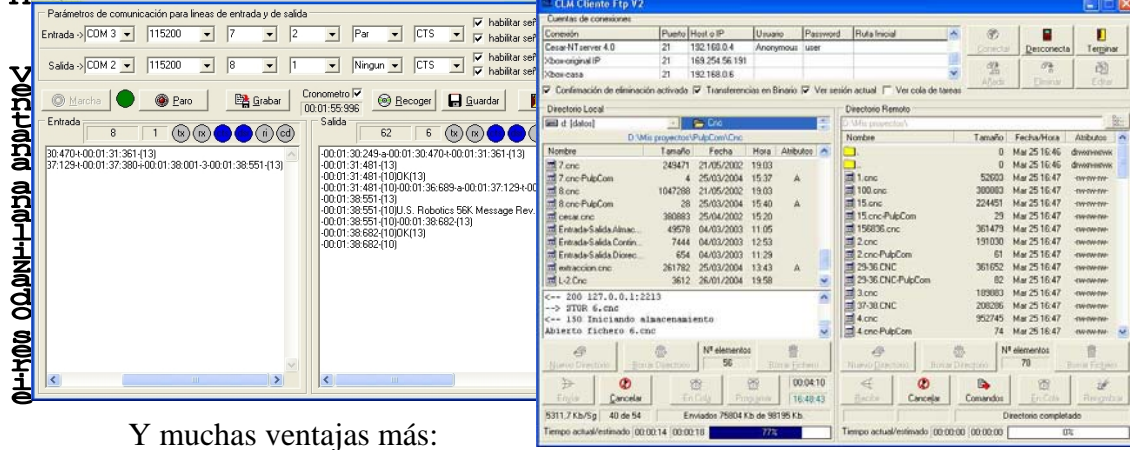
Ventana analizador serie

Parámetros de comunicación para lineas de entrada y de salida

Entrada -> COM 3 | 115200 | 7 | 2 | Par | CTS | habilitar señ

Salida -> COM 2 | 115200 | 8 | 1 | Ningun | CTS | habilitar señ

Marcha | Paro | Grabar | Cronometro 00:01:55:996 | Recoger | Guardar

Entrada
8 | 1 | tx | rx | ri | cd

30:470-t-00:01:31:361-(13)
37:129-t-00:01:37:380-i-00:01:38:001-3-00:01:38:551-(13)

Salida
62 | 6 | tx | rx

-00:01:30:249-a-00:01:30:470-t-00:01:31:361-(13)
-00:01:31:481-(13)
-00:01:31:481-(10)OK(13)
-00:01:31:481-(10)-00:01:36:689-a-00:01:37:129-t-00
-00:01:38:551-(13)
-00:01:38:551-(10)U.S. Robotics 56K Message Rev.
-00:01:38:551-(10)-00:01:38:682-(13)
-00:01:38:682-(10)OK(13)
-00:01:38:682-(10)

CLM Cliente Ftp V2

Cuentas de conexiones

| Conexión | Puerto | Host o IP | Usuario | Password | Ruta Inicial |
|---|---|---|---|---|---|
| Cesar-NTserver 4.0 | 21 | 192.168.0.4 | Anonymous | user | |
| Xbox-original IP | 21 | 169.254.56.191 | | | |
| Xbox-casa | 21 | 192.168.0.6 | | | |

Conectar | Desconecta | Terminar | Añadir | Eliminar | Editar

Confirmación de eliminación activada | Transferencias en Binario | Ver sesión actual | Ver cola de tareas

Directorio Local
d: [datos] | Cnc
D:\Mis proyectos\PulpCom\Cnc

| Nombre | Tamaño | Fecha | Hora | Atributos |
|---|---|---|---|---|
| 7.cnc | 249471 | 21/05/2002 | 19:03 | |
| 7.cnc-PulpCom | 4 | 25/03/2004 | 15:37 | A |
| 8.cnc | 1047288 | 21/05/2002 | 19:03 | |
| 8.cnc-PulpCom | 28 | 25/03/2004 | 15:40 | A |
| cesar.cnc | 380883 | 25/04/2002 | 15:20 | |
| Entrada-Salida Almac.. | 49578 | 04/03/2003 | 11:05 | |
| Entrada-Salida Contin.. | 7444 | 04/03/2003 | 12:53 | |
| Entrada-Salida Direc.. | 654 | 04/03/2003 | 11:29 | |
| extraccion.cnc | 261782 | 25/03/2004 | 13:43 | A |
| L-2.Cnc | 3612 | 26/01/2004 | 19:58 | |

<-- 200 127.0.0.1:2213
--> STOR 6.cnc
<-- 150 Iniciando almacenamiento
Abierto fichero 6.cnc

Nuevo Directorio | Borrar Directorio | Nº elementos 56 | Borrar Fichero

Enviar | Cancelar | En Cola | Programa | 00:04:10 | 16:48:43

5311.7 Kb/Sg | 40 de 54 | Enviados 75804 Kb de 98195 Kb.

Tiempo actual/estimado 00:00:14 00:00:18 | 77%

Directorio Remoto
D:\Mis proyectos\

| Nombre | Tamaño | Fecha/Hora | Atributos |
|---|---|---|---|
| | 0 | Mar 25 16:46 | drwxrwxrwx |
| | 0 | Mar 25 16:46 | drwxrwxrwx |
| 1.cnc | 52603 | Mar 25 16:47 | -rw-rw-rw- |
| 100.cnc | 380883 | Mar 25 16:47 | -rw-rw-rw- |
| 15.cnc | 224451 | Mar 25 16:47 | -rw-rw-rw- |
| 15.cnc-PulpCom | 29 | Mar 25 16:47 | -rw-rw-rw- |
| 156836.cnc | 361479 | Mar 25 16:47 | -rw-rw-rw- |
| 2.cnc | 191030 | Mar 25 16:47 | -rw-rw-rw- |
| 2.cnc-PulpCom | 61 | Mar 25 16:47 | -rw-rw-rw- |
| 29-36.CNC | 361652 | Mar 25 16:47 | -rw-rw-rw- |
| 29-36.CNC-PulpCom | 82 | Mar 25 16:47 | -rw-rw-rw- |
| 3.cnc | 189883 | Mar 25 16:47 | -rw-rw-rw- |
| 37-38.CNC | 208286 | Mar 25 16:47 | -rw-rw-rw- |
| 4.cnc | 952745 | Mar 25 16:47 | -rw-rw-rw- |
| 4.cnc-PulpCom | 74 | Mar 25 16:47 | -rw-rw-rw- |

Nuevo Directorio | Borrar Directorio | Nº elementos 78 | Borrar Fichero

Recibir | Cancelar | Comandos | En Cola | Renombrar

Directorio completado

Tiempo actual/estimado 00:00:00 00:00:00 | 0%

Y muchas ventajas más: